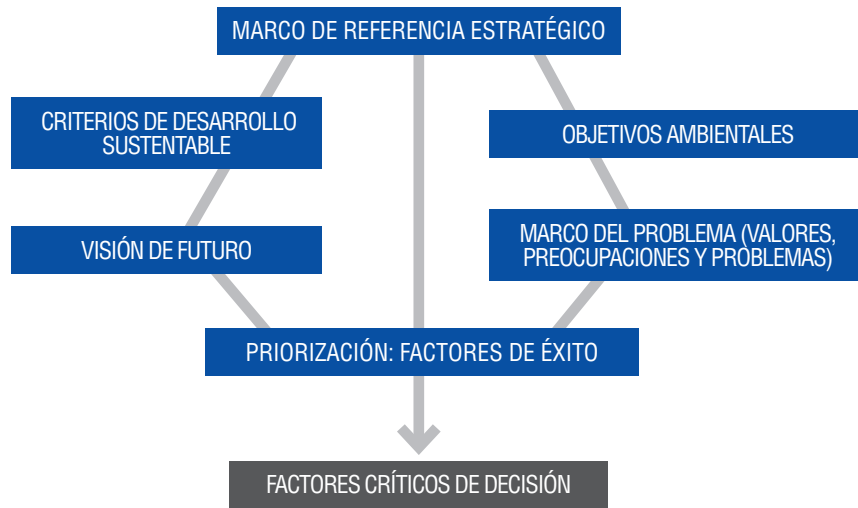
MARCO DE REFERENCIA ESTRATÉGICO

CRITERIOS DE DESARROLLO SUSTENTABLE

OBJETIVOS AMBIENTALES

VISIÓN DE FUTURO

MARCO DEL PROBLEMA (VALORES, PREOCUPACIONES Y PROBLEMAS)

PRIORIZACIÓN: FACTORES DE ÉXITO

FACTORES CRÍTICOS DE DECISIÓN